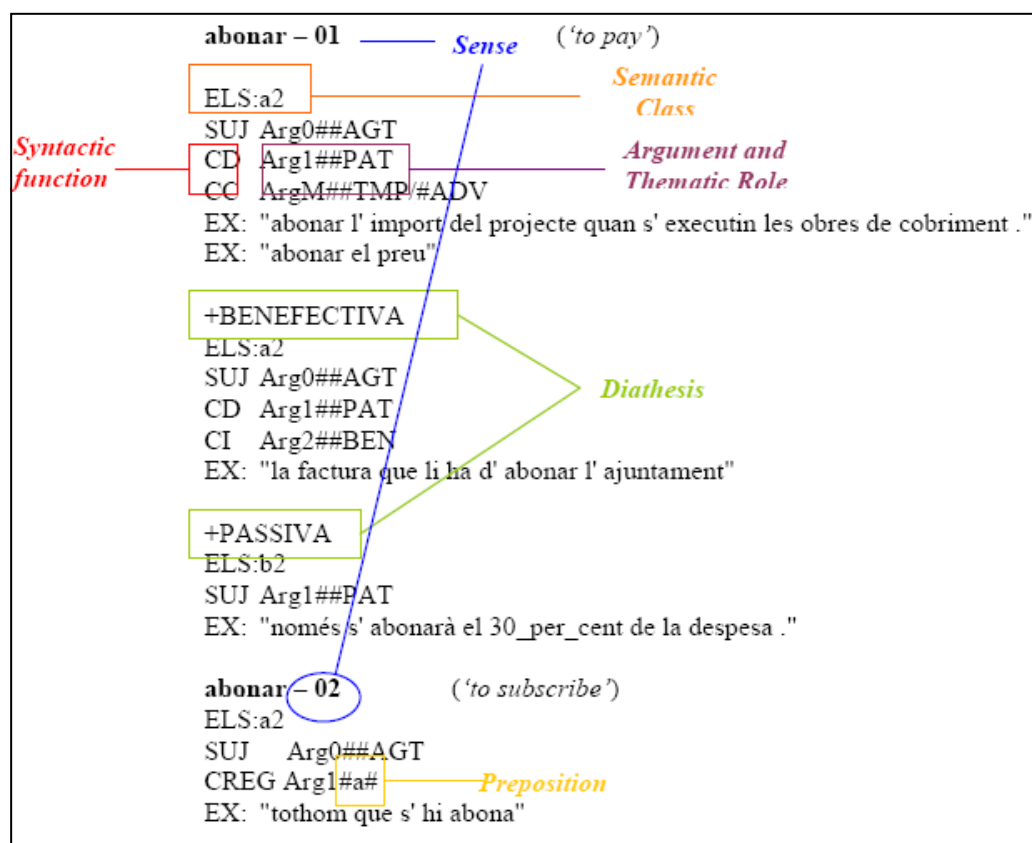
**abonar – 01** Sense (*'to pay'*)

Semantic Class

ELS:a2
SUJ Arg0##AGT
Syntactic function
CD Arg1##PAT
Argument and Thematic Role
CC ArgM##TMP/#ADV
EX: "abonar l' import del projecte quan s' executin les obres de cobriment ."
EX: "abonar el preu"

+BENEFECTIVA
ELS:a2
SUJ Arg0##AGT
Diathesis
CD Arg1##PAT
CI Arg2##BEN
EX: "la factura que li ha d' abonar l' ajuntament"

+PASSIVA
ELS:b2
SUJ Arg1##PAT
EX: "només s' abonarà el 30_per_cent de la despesa ."

**abonar – 02** (*'to subscribe'*)
ELS:a2
SUJ Arg0##AGT
CREG Arg1#a# Preposition
EX: "tothom que s' hi abona"